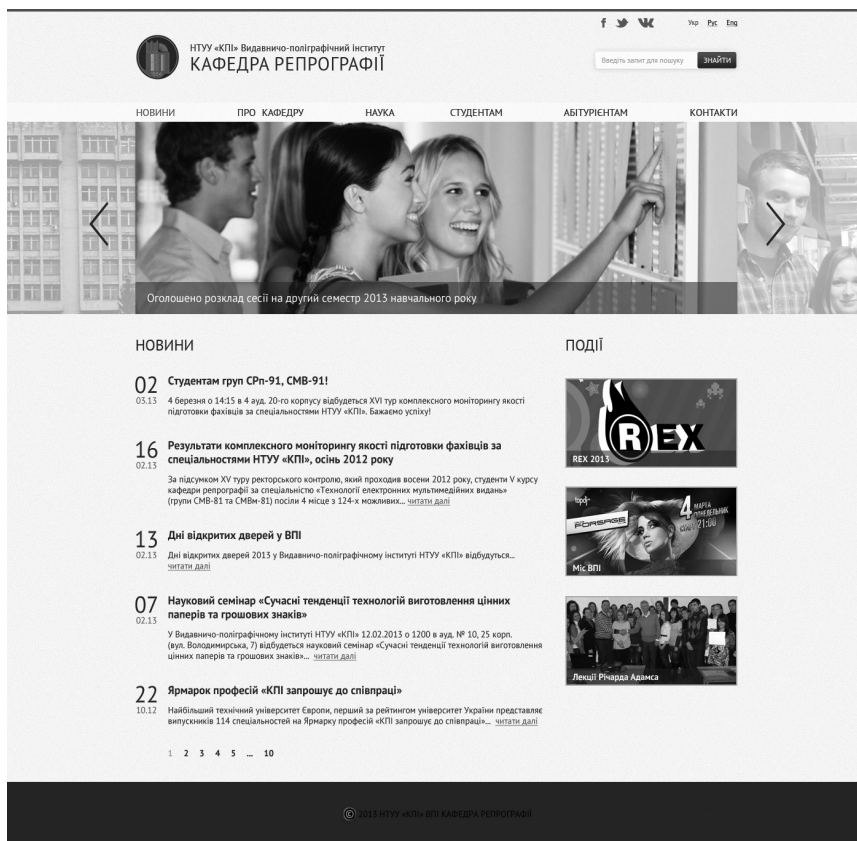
f Укр Рус Eng

НТУУ «КПІ» Видавничо-поліграфічний інститут
КАФЕДРА РЕПРОГРАФІЇ

Введіть запит для пошуку ЗНАЙТИ

НОВИНИ ПРО КАФЕДРУ НАУКА СТУДЕНТАМ АБІТУРІЄНТАМ КОНТАКТИ

Оголошено розклад сесії на другий семестр 2013 навчального року

НОВИНИ

02 03.13 Студентам груп СРп-91, СМВ-91!
4 березня о 14:15 в 4 ауд. 20-го корпусу відбудеться XVI тур комплексного моніторингу якості підготовки фахівців за спеціальностями НТУУ «КПІ». Бажаємо успіху!

16 02.13 Результати комплексного моніторингу якості підготовки фахівців за спеціальностями НТУУ «КПІ», осінь 2012 року
За підсумком XV туру ректорського контролю, який проходив восени 2012 року, студенти V курсу кафедри репрографії за спеціальністю «Технології електронних мультимедійних видань» (групи СМВ-81 та СМВм-81) посіли 4 місце з 124-х можливих... читати далі

13 02.13 Дні відкритих дверей у ВПІ
Дні відкритих дверей 2013 у Видавничо-поліграфічному інституті НТУУ «КПІ» відбудуться... читати далі

07 02.13 Науковий семінар «Сучасні тенденції технологій виготовлення цінних паперів та грошових знаків»
У Видавничо-поліграфічному інституті НТУУ «КПІ» 12.02.2013 о 1200 в ауд. № 10, 25 корп. (вул. Володимирська, 7) відбудеться науковий семінар «Сучасні тенденції технологій виготовлення цінних паперів та грошових знаків»... читати далі

22 10.12 Ярмарок професій «КПІ запрошує до співпраці»
Найбільший технічний університет Європи, перший за рейтингом університет України представляє випускників 114 спеціальностей на Ярмарку професій «КПІ запрошує до співпраці»... читати далі

1 2 3 4 5 ... 10

ПОДІЇ

REX
REX 2013

4 МАРТА ПОНЕДЕЛЬНИК 21:00
FORSAGE
Міс ВПІ

Лекції Річарда Адамса

© 2013 НТУУ «КПІ» ВПІ КАФЕДРА РЕПРОГРАФІЇ